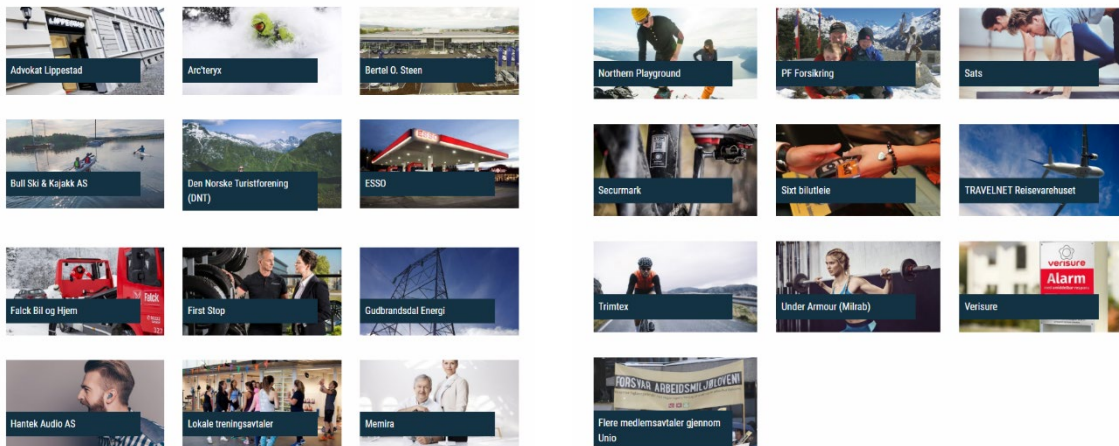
LIPPESTAD

Advokat Lippestad

Arc'teryx

Bertel O. Steen

Bull Ski & Kajakk AS

Den Norske Turistforening (DNT)

ESSO

ESSO

Falck

Falck Bil og Hjem

First Stop

Gudbrandsdal Energi

Hantek Audio AS

Lokale treningsavtaler

Memira

Northern Playground

PF Forsikring

Sats

Securmark

Sixt bilutleie

TRAVELNET Reisevarehuset

Trimtex

Under Armour (Milrab)

verisure

Alarm

Verisure

FORSVAR ARBEIDSMILJØLOVEN!

Flere medlemsavtaler gjennom Unio